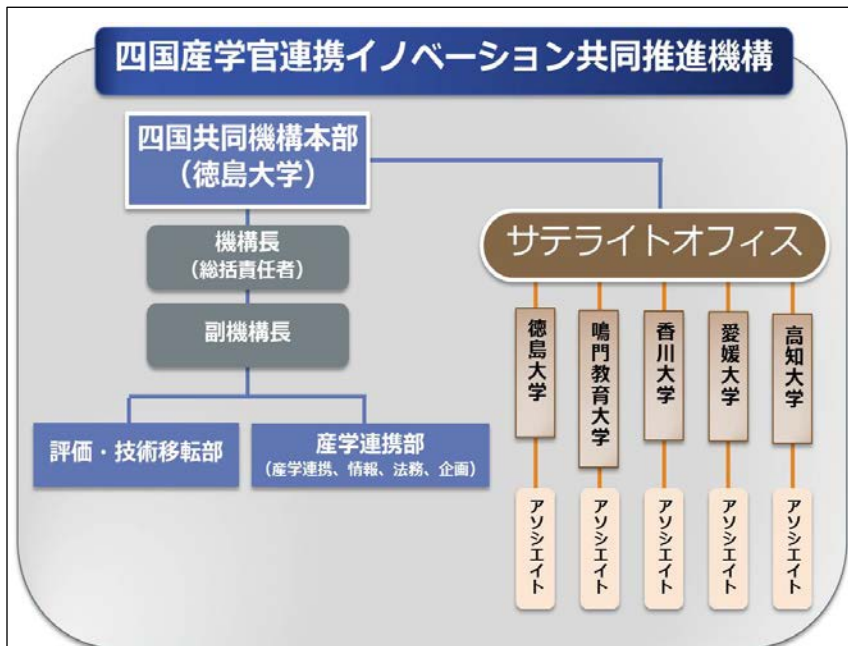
四国産学官連携イノベーション共同推進機構

四国共同機構本部
（徳島大学）

機構長
（総括責任者）

副機構長

評価・技術移転部

産学連携部
（産学連携、情報、法務、企画）

サテライトオフィス

徳島大学

鳴門教育大学

香川大学

愛媛大学

高知大学

アソシエイト

アソシエイト

アソシエイト

アソシエイト

アソシエイト